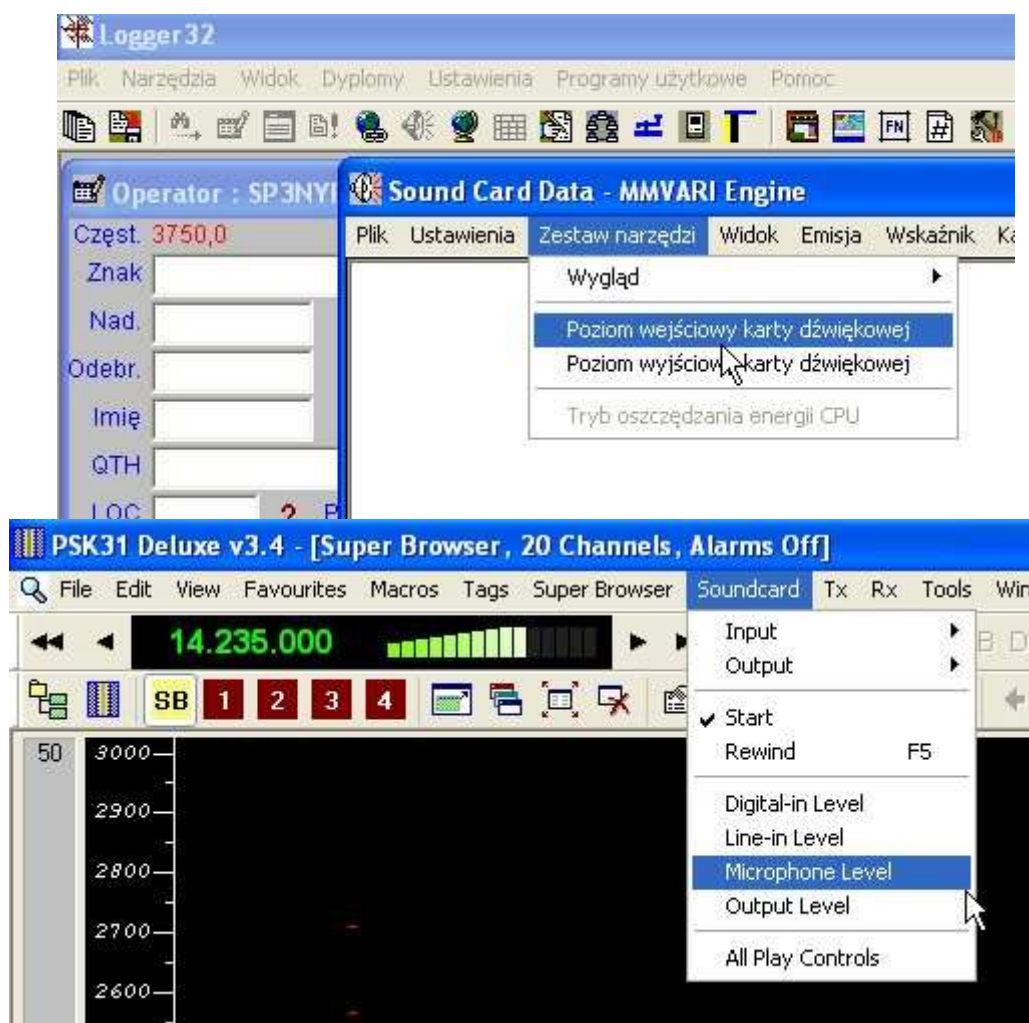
Logger32

Plik Narzędzia Widok Dyplomy Ustawienia Programy użytkowe Pomoc

Operator : SP3NY

Częst. 3750,0

Znak

Nad.

Odebr.

Imię

QTH

LOC 2 P

Sound Card Data - MMVARI Engine

Plik Ustawienia Zestaw narzędzi Widok Emisja Wskaźnik Ka

Wygląd

Poziom wejściowy karty dźwiękowej

Poziom wyjściow karty dźwiękowej

Tryb oszczędzania energii CPU

PSK31 Deluxe v3.4 - [Super Browser, 20 Channels, Alarms Off]

File Edit View Favourites Macros Tags Super Browser Soundcard Tx Rx Tools Win

14.235.000

SB 1 2 3 4

50

3000

2900

2800

2700

2600

Input

Output

Start

Rewind F5

Digital-in Level

Line-in Level

Microphone Level

Output Level

All Play Controls